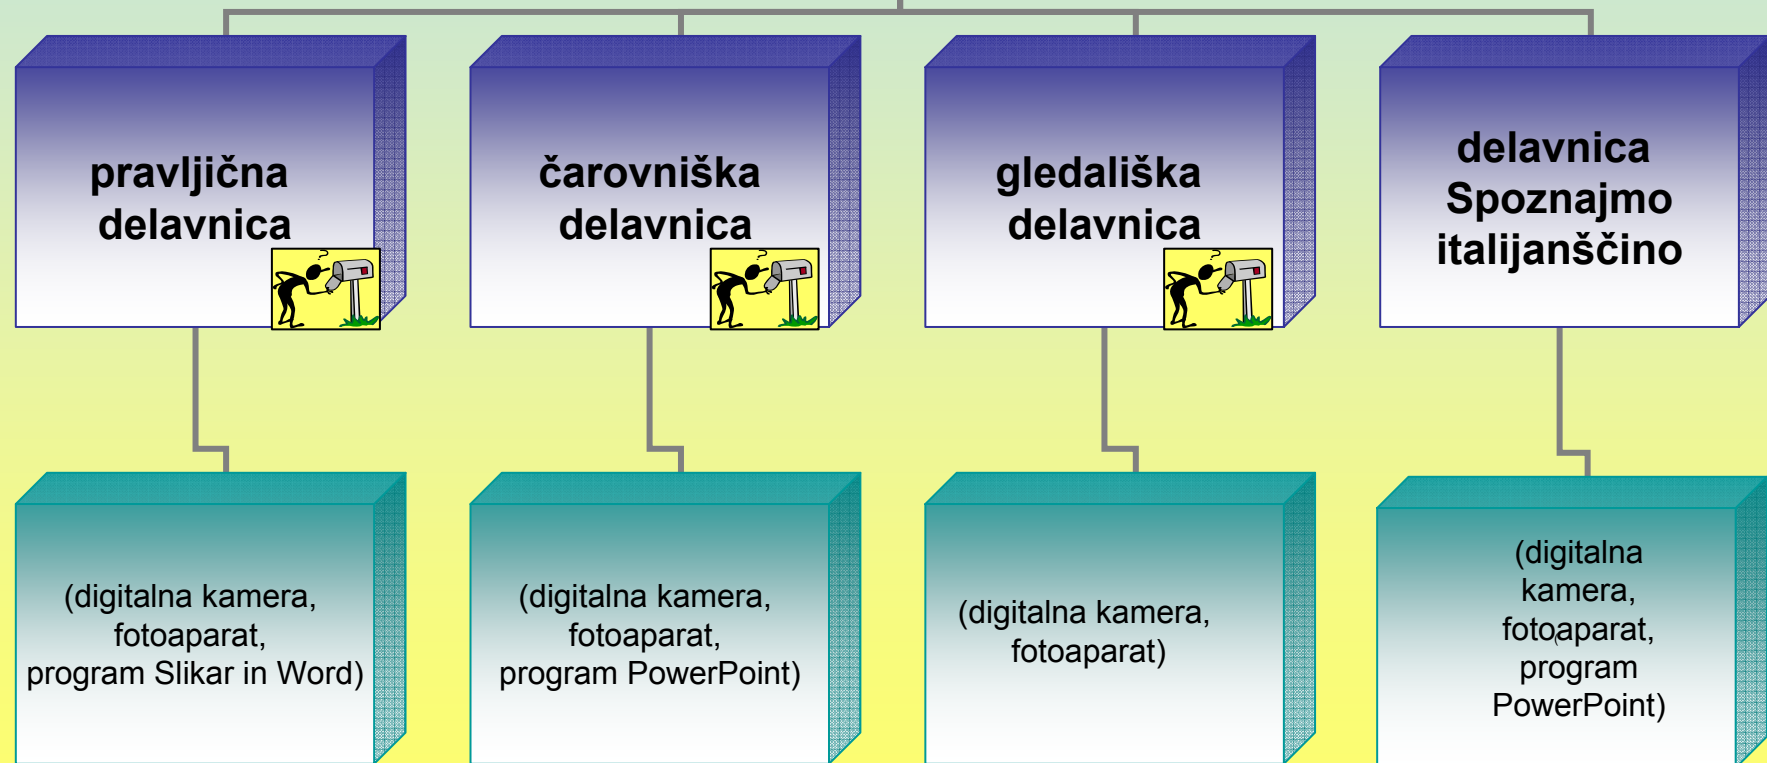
pravljična delavnica

čarovniška delavnica

gledališka delavnica

delavnica Spoznajmo italijanščino

(digitalna kamera, fotoaparat, program Slikar in Word)

(digitalna kamera, fotoaparat, program PowerPoint)

(digitalna kamera, fotoaparat)

(digitalna kamera, fotoaparat, program PowerPoint)